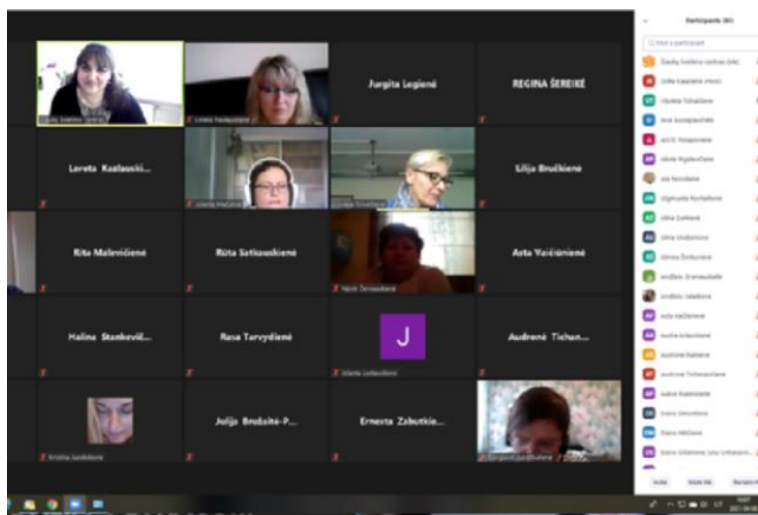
Jurgita Legienė

REGINA ŠEREIKĖ

Loreta Kazlauski...

Lilija Bručkienė

Rita Malevičienė

Rūta Satkauskienė

Asta Vaičiūnienė

Halina Stankevič...

Rasa Tarvydienė

J

Audronė Tichon...

Julija Brudaitė-P...

Ernesta Zabutkie...

Participants (30)

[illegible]